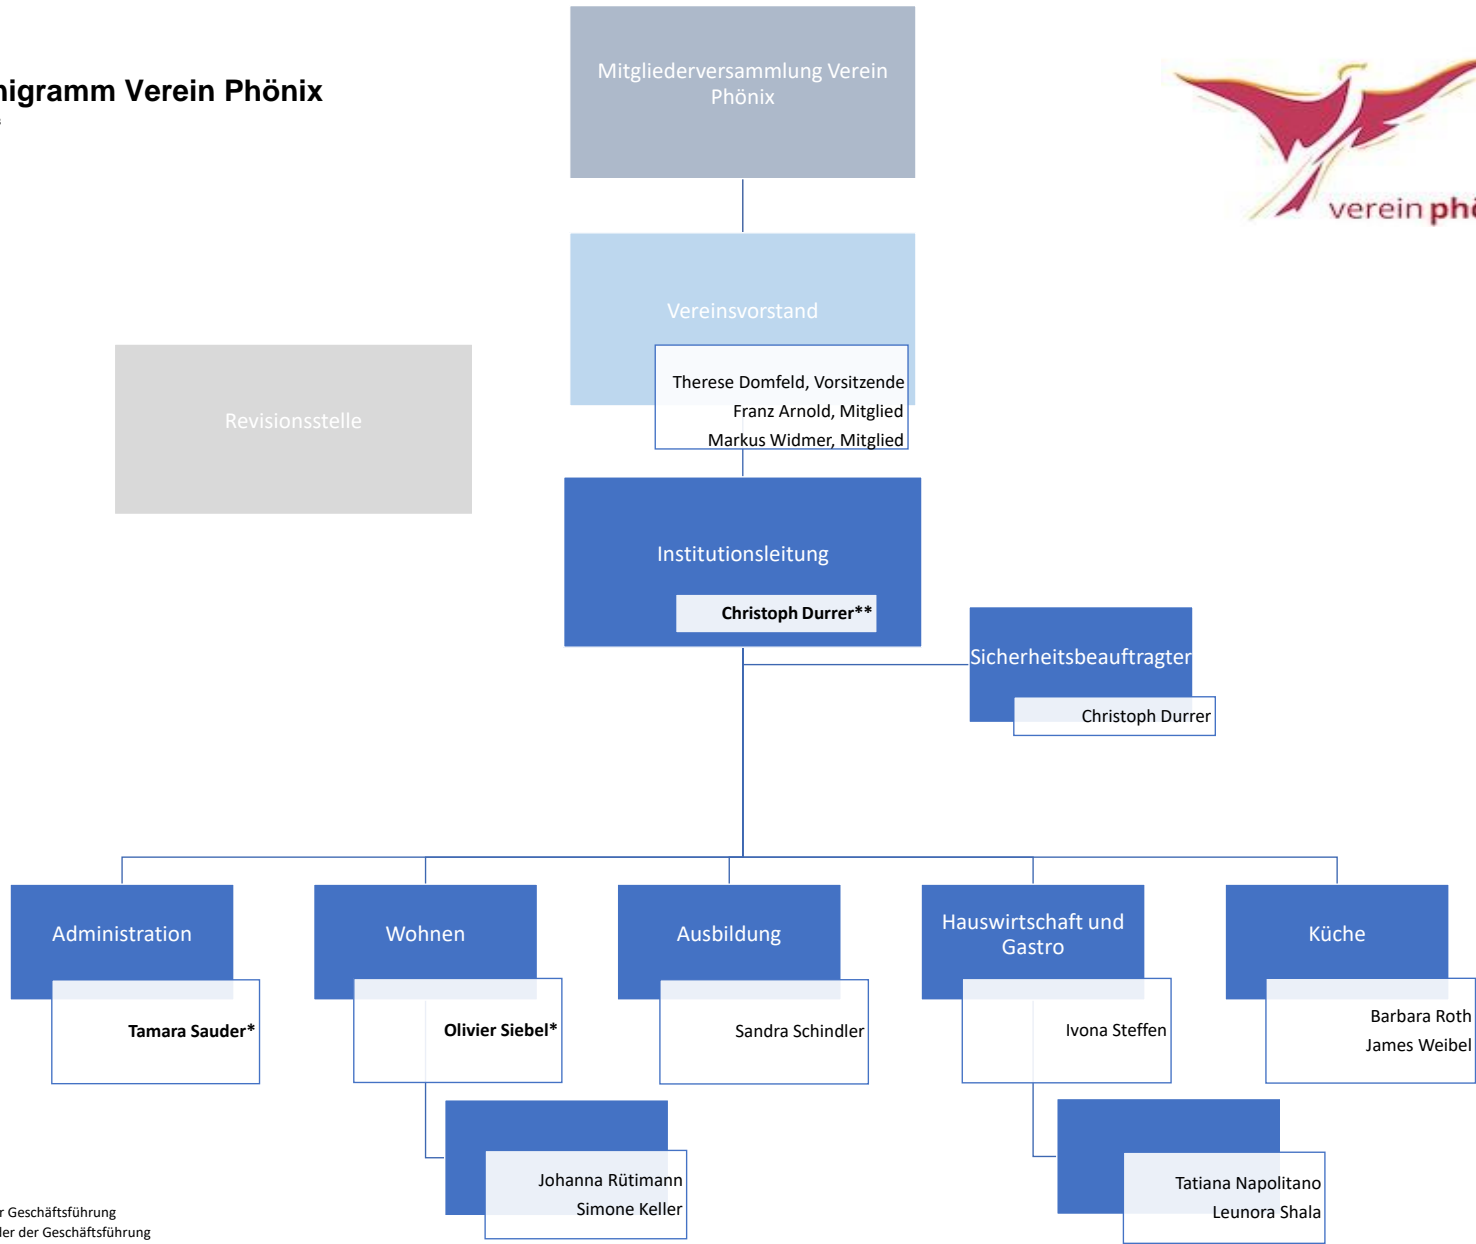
nigramm Verein Phönix

Mitgliederversammlung Verein Phönix

verein phö

Vereinsvorstand

Therese Domfeld, Vorsitzende
Franz Arnold, Mitglied
Markus Widmer, Mitglied

Revisionsstelle

Institutionsleitung

Christoph Durrer**

Sicherheitsbeauftragter

Christoph Durrer

Administration

Tamara Sauder*

Wohnen

Olivier Siebel*

Ausbildung

Sandra Schindler

Hauswirtschaft und Gastro

Ivona Steffen

Küche

Barbara Roth
James Weibel

Johanna Rütimann
Simone Keller

Tatiana Napolitano
Leunora Shala

r Geschäftsführung
ler der Geschäftsführung